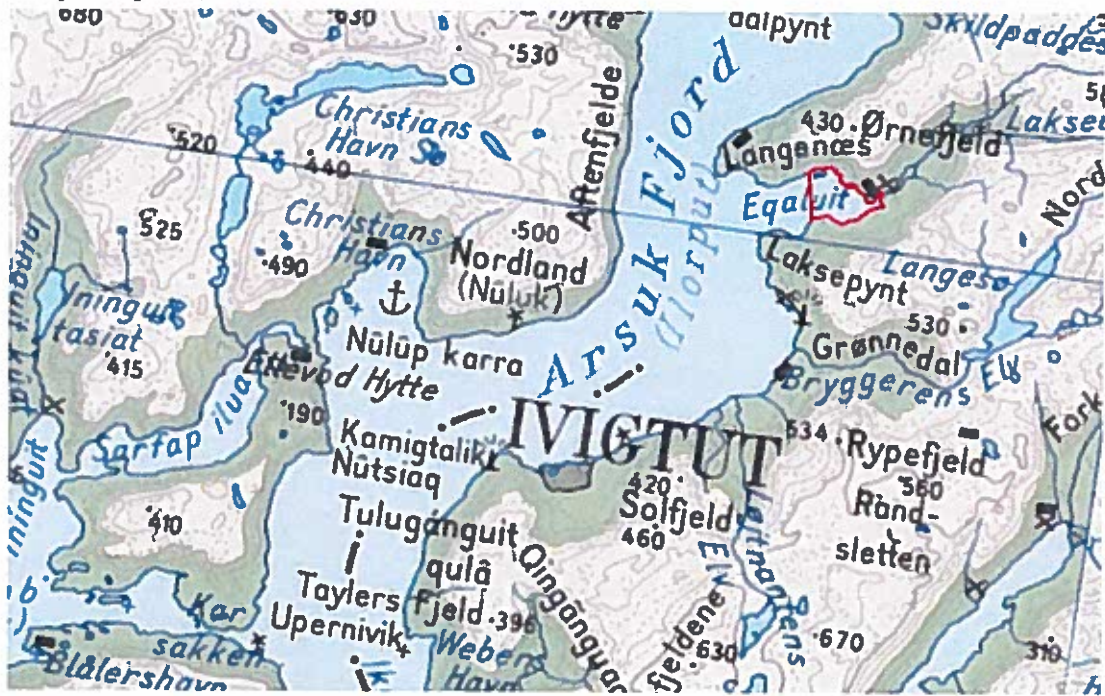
680
630
hytte
aalpynt
Skildpadde
530
Christians Havn
Arsuk Fjord
(Torput)
Arfenfjelde
430 Ørnefjeld
Langenæs
Laksel
520
440
Eqaluit
Nord
Christians Havn
525
500
490
Nordland
(Nûluk)
Laksepynt
Langesø
Iningui tasiat
415
Nûlûp karra
Ellevod Hytte
530
Grønnedal
Bryggerens Elv
Sarfap ilua
190
IVIGTUT
534
Rypefjeld
Fork
Kamigtalik
Nûtsiaq
560
Rand-sletten
Iningui kuat
Iningui
410
Tuluganguit
qulâ
420
Solfjeld
460
Qingânguaq
Elv
Lerinanens
Taylers Fjeld
396
Upernivik
Kar sakken
Weber Havn
fjeldene
630
670
310
Blålershavn